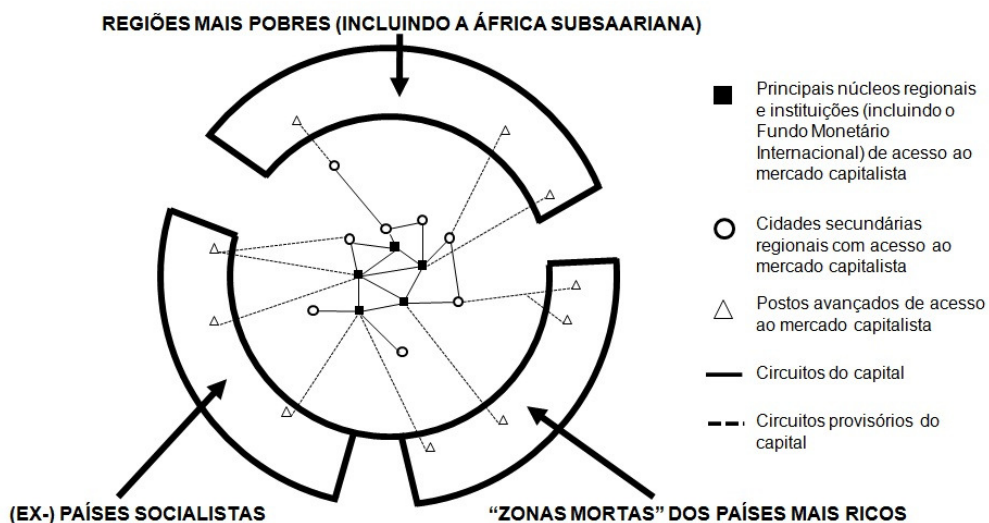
REGIÕES MAIS POBRES (INCLUINDO A ÁFRICA SUBSAARIANA)

Principais núcleos regionais e instituições (incluindo o Fundo Monetário Internacional) de acesso ao mercado capitalista

Cidades secundárias regionais com acesso ao mercado capitalista

Postos avançados de acesso ao mercado capitalista

Circuitos do capital

Circuitos provisórios do capital

(EX-) PAÍSES SOCIALISTAS

"ZONAS MORTAS" DOS PAÍSES MAIS RICOS